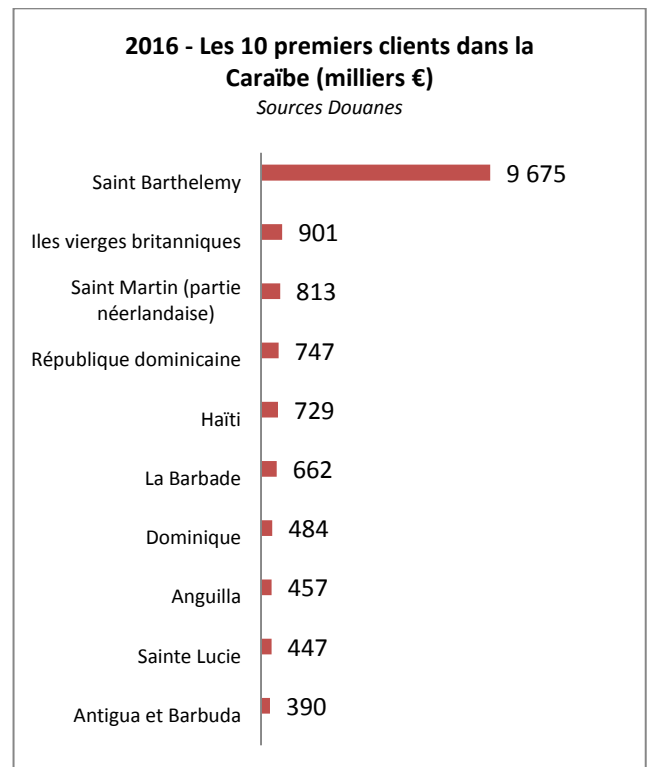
2016 - Les 10 premiers clients dans la Caraïbe (milliers €)
Sources Douanes

| Pays | Valeur |
|---|---|
| Saint Barthelemy | 9 675 |
| Iles vierges britanniques | 901 |
| Saint Martin (partie néerlandaise) | 813 |
| République dominicaine | 747 |
| Haïti | 729 |
| La Barbade | 662 |
| Dominique | 484 |
| Anguilla | 457 |
| Sainte Lucie | 447 |
| Antigua et Barbuda | 390 |